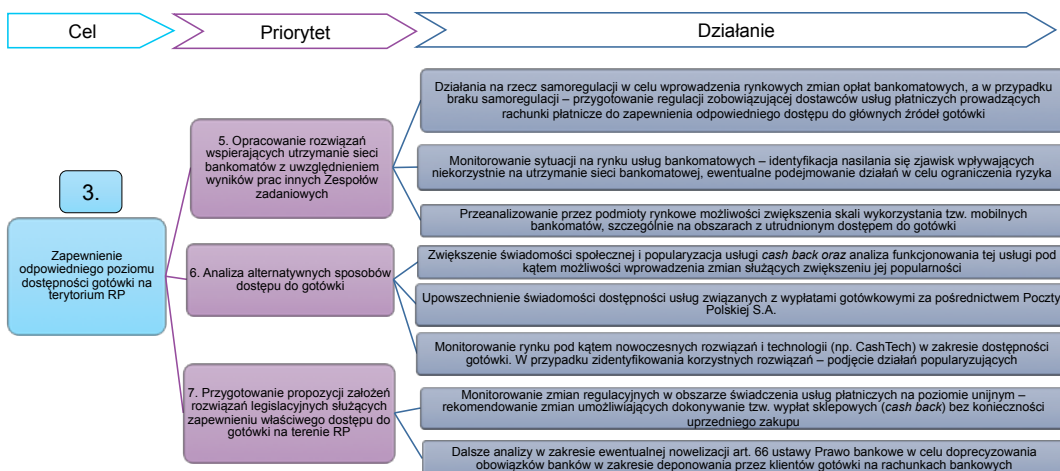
Cel

Priorytet

Działanie

3.

Zapewnienie odpowiedniego poziomu dostępności gotówki na terytorium RP

5. Opracowanie rozwiązań wspierających utrzymanie sieci bankomatów z uwzględnieniem wyników prac innych Zespołów zadaniowych

Działania na rzecz samoregulacji w celu wprowadzenia rynkowych zmian opłat bankomatowych, a w przypadku braku samoregulacji – przygotowanie regulacji zobowiązującej dostawców usług płatniczych prowadzących rachunki płatnicze do zapewnienia odpowiedniego dostępu do głównych źródeł gotówki

Monitorowanie sytuacji na rynku usług bankomatowych – identyfikacja nasilania się zjawisk wpływających niekorzystnie na utrzymanie sieci bankomatowej, ewentualne podejmowanie działań w celu ograniczenia ryzyka

Przeanalizowanie przez podmioty rynkowe możliwości zwiększenia skali wykorzystania tzw. mobilnych bankomatów, szczególnie na obszarach z utrudnionym dostępem do gotówki

6. Analiza alternatywnych sposobów dostępu do gotówki

Zwiększenie świadomości społecznej i popularyzacja usługi *cash back oraz* analiza funkcjonowania tej usługi pod kątem możliwości wprowadzenia zmian służących zwiększeniu jej popularności

Upowszechnienie świadomości dostępności usług związanych z wypłatami gotówkowymi za pośrednictwem Poczty Polskiej S.A.

Monitorowanie rynku pod kątem nowoczesnych rozwiązań i technologii (np. CashTech) w zakresie dostępności gotówki. W przypadku zidentyfikowania korzystnych rozwiązań – podjęcie działań popularyzujących

7. Przygotowanie propozycji założeń rozwiązań legislacyjnych służących zapewnieniu właściwego dostępu do gotówki na terenie RP

Monitorowanie zmian regulacyjnych w obszarze świadczenia usług płatniczych na poziomie unijnym – rekomendowanie zmian umożliwiających dokonywanie tzw. wypłat sklepowych (*cash back*) bez konieczności uprzedniego zakupu

Dalsze analizy w zakresie ewentualnej nowelizacji art. 66 ustawy Prawo bankowe w celu doprecyzowania obowiązków banków w zakresie deponowania przez klientów gotówki na rachunkach bankowych